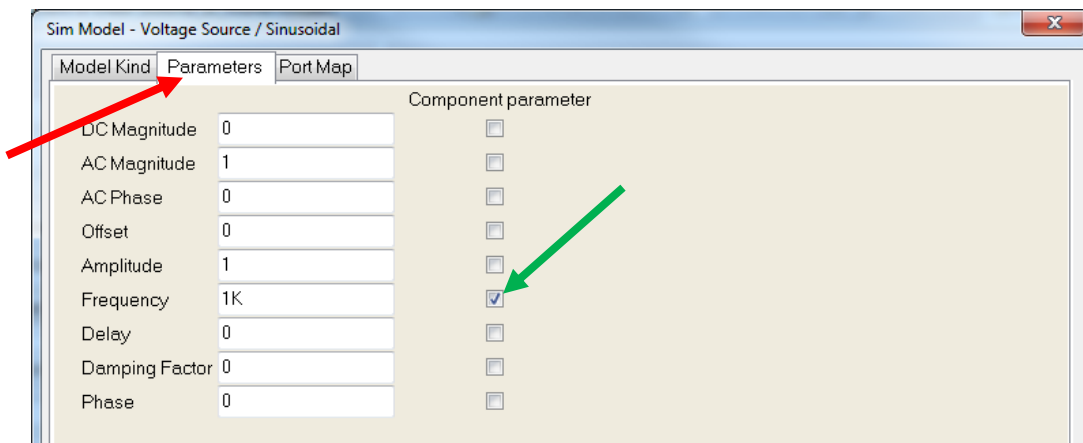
Sim Model - Voltage Source / Sinusoidal

Model Kind | Parameters | Port Map

Component parameter

| | | |
|---|---|---|
| DC Magnitude | 0 | ☐ |
| AC Magnitude | 1 | ☐ |
| AC Phase | 0 | ☐ |
| Offset | 0 | ☐ |
| Amplitude | 1 | ☐ |
| Frequency | 1K | ☑ |
| Delay | 0 | ☐ |
| Damping Factor | 0 | ☐ |
| Phase | 0 | ☐ |